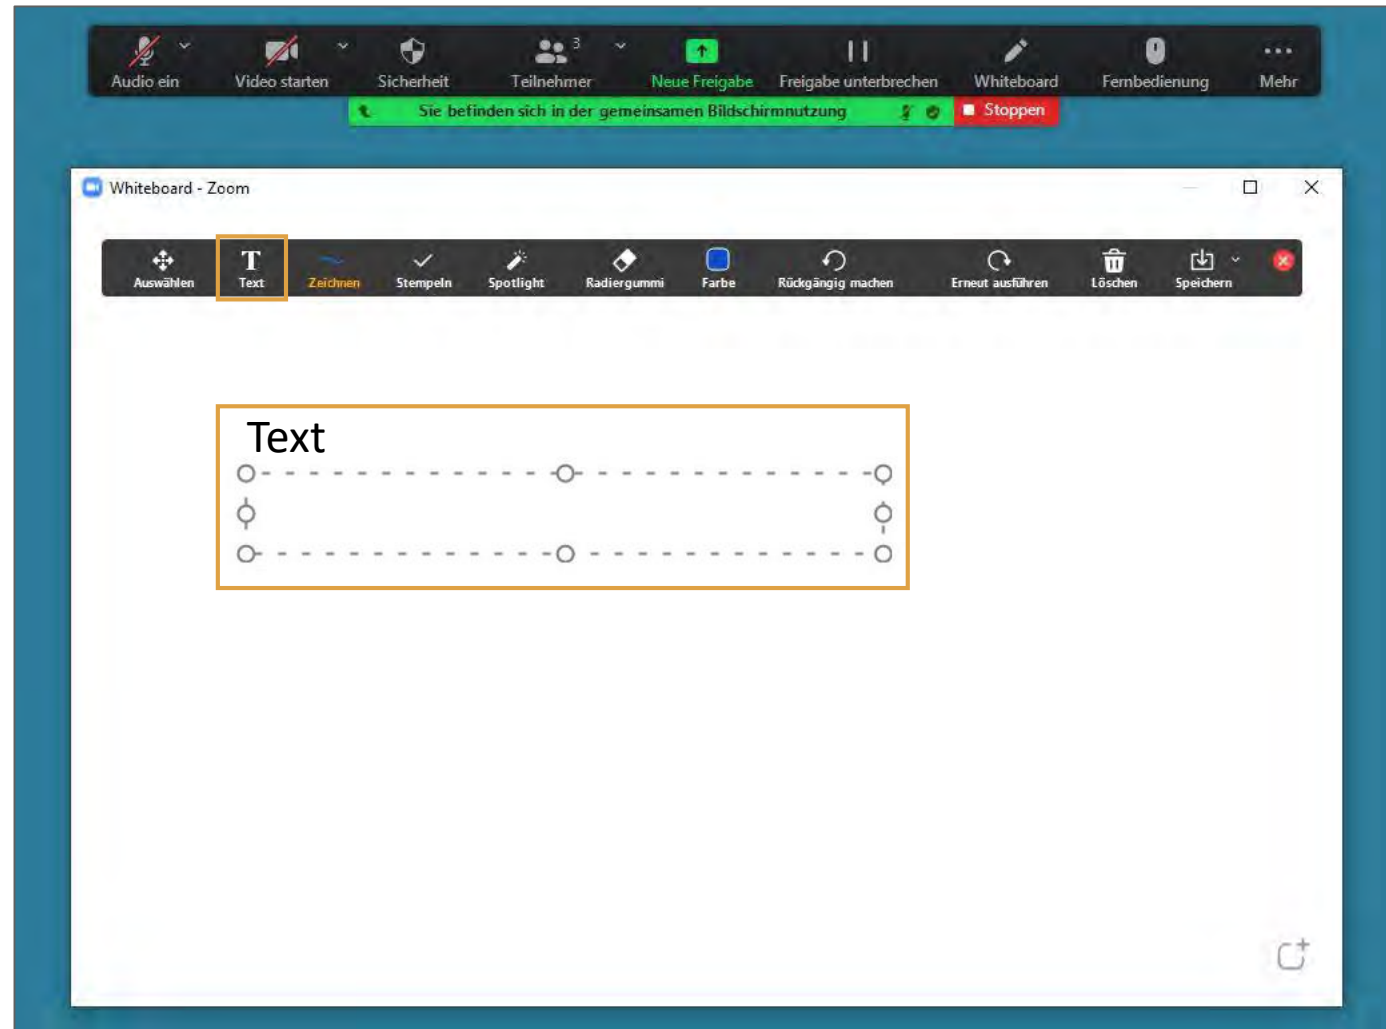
Audio ein
Video starten
Sicherheit
Teilnehmer 3
Neue Freigabe
Freigabe unterbrechen
Whiteboard
Fernbedienung
Mehr

Sie befinden sich in der gemeinsamen Bildschirmnutzung
Stoppen

Whiteboard - Zoom

Auswählen
Text
Zeichnen
Stempeln
Spotlight
Radiergummi
Farbe
Rückgängig machen
Erneut ausführen
Löschen
Speichern

Text